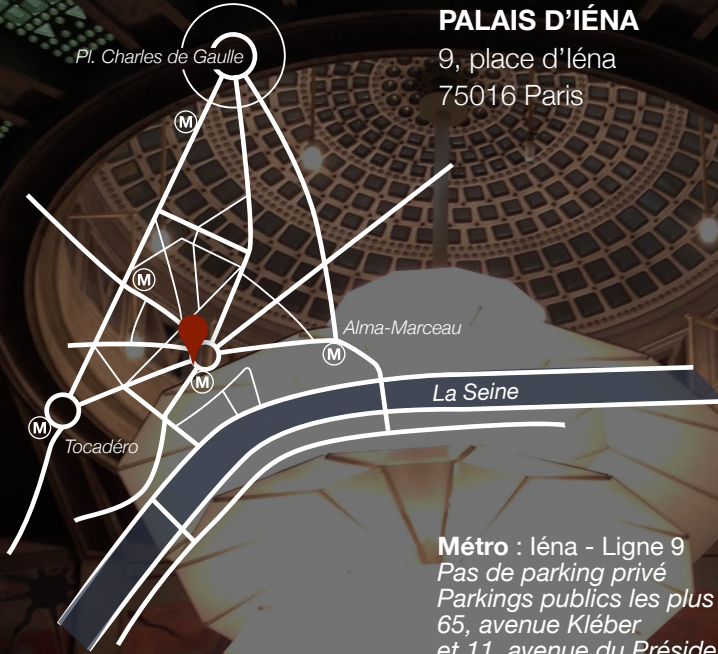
PALAIS D'IÉNA
9, place d'léna
75016 Paris

Pl. Charles de Gaulle
M
M
Alma-Marceau
M
M
La Seine
M
Tocadéro

Métro : léna - Ligne 9
Pas de parking privé
Parkings publics les plus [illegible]
65, avenue Kléber
et 11, avenue du Préside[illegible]